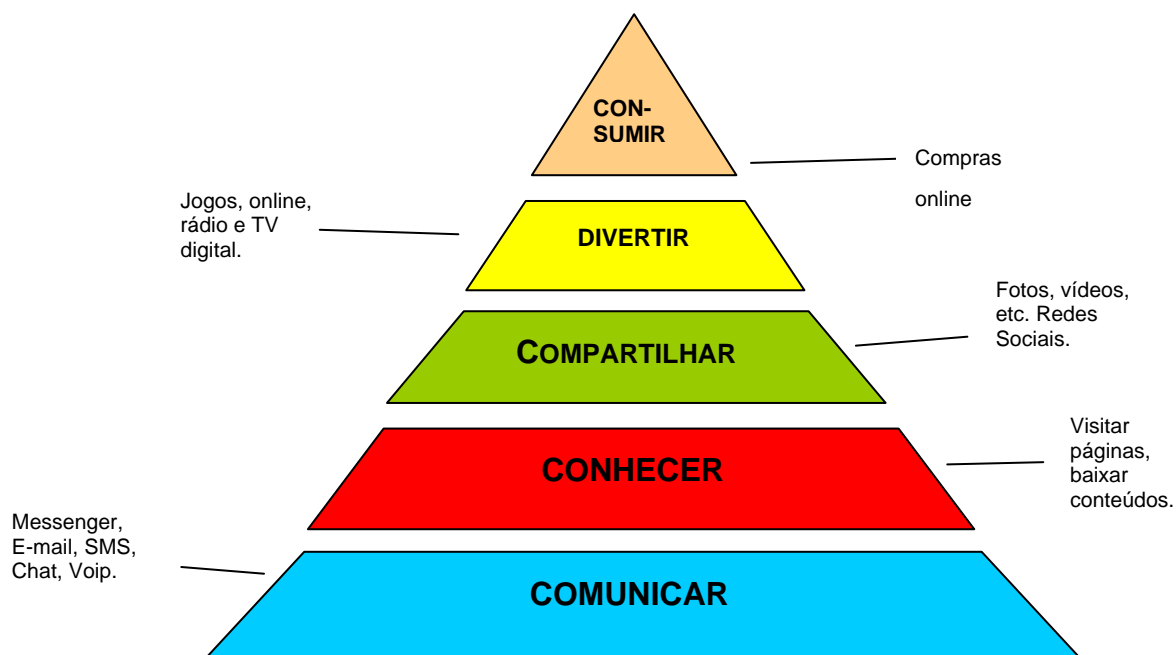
CON-
SUMIR

Compras

online

Jogos, online, rádio e TV digital.

DIVERTIR

Fotos, vídeos, etc. Redes Sociais.

COMPARTILHAR

Visitar páginas, baixar conteúdos.

CONHECER

Messenger, E-mail, SMS, Chat, Voip.

COMUNICAR